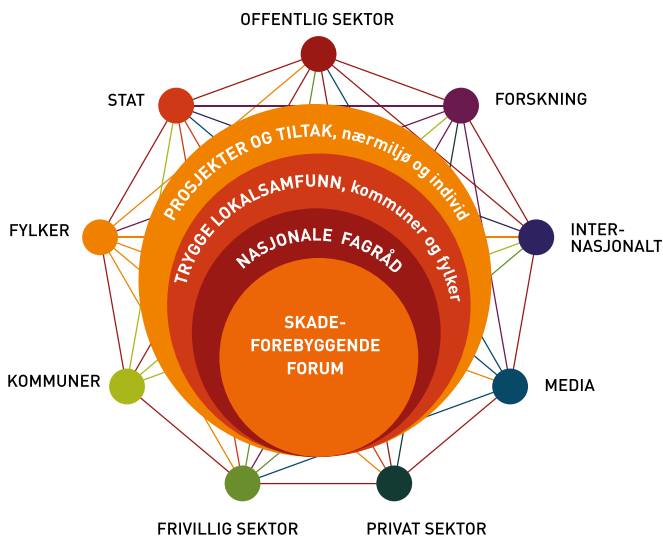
OFFENTLIG SEKTOR

STAT

FORSKNING

FYLKER

INTERNASJONALT

KOMMUNER

MEDIA

FRIVILLIG SEKTOR

PRIVAT SEKTOR

PROSJEKTER OG TILTAK, nærmiljø og individ

TRYGGE LOKALSAMFUNN, kommuner og fylker

NASJONALE FAGRÅD

SKADEFOREBYGGENDE FORUM